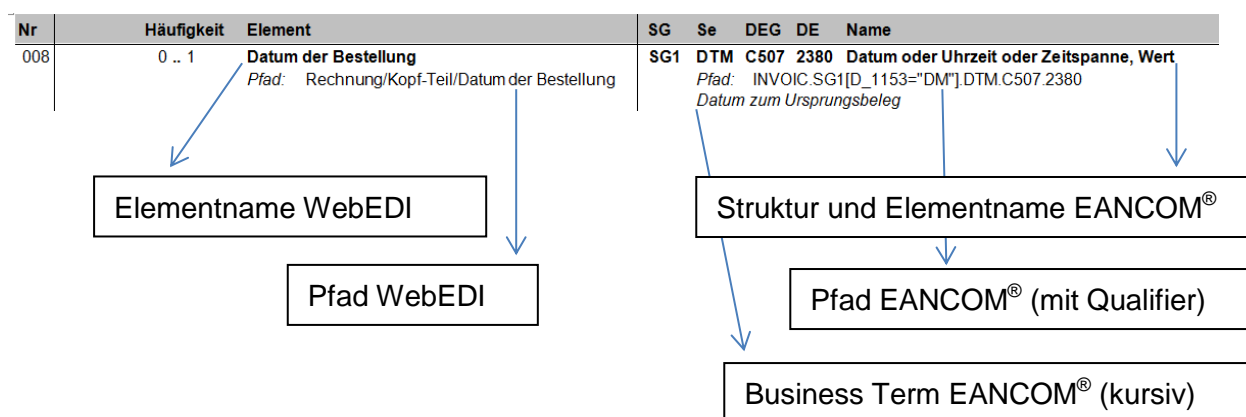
| Nr | Häufigkeit | Element | SG | Se | DEG | DE | Name |
|---|---|---|---|---|---|---|---|
| 008 | 0 .. 1 | **Datum der Bestellung** *Pfad:* Rechnung/Kopf-Teil/Datum der Bestellung | SG1 | DTM | C507 | 2380 | **Datum oder Uhrzeit oder Zeitspanne, Wert** *Pfad:* INVOIC.SG1[D_1153="DM"].DTM.C507.2380 *Datum zum Ursprungsbeleg* |

Elementname WebEDI

Pfad WebEDI

Struktur und Elementname EANCOM®

Pfad EANCOM® (mit Qualifier)

Business Term EANCOM® (kursiv)